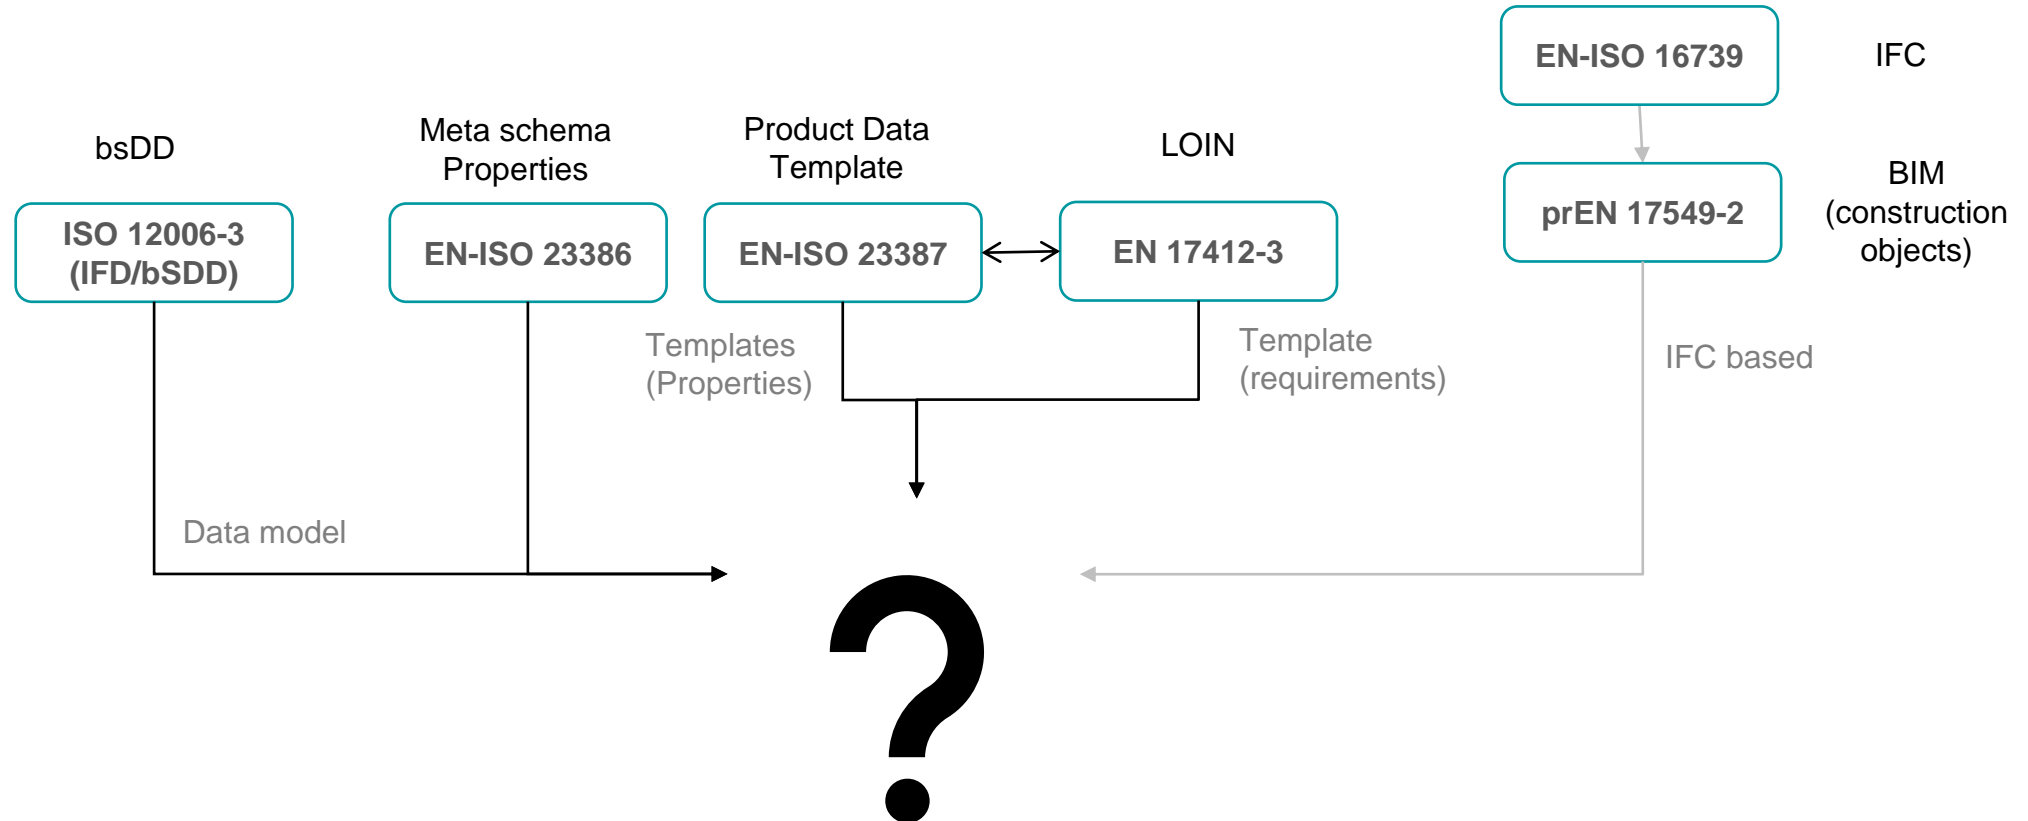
EN-ISO 16739

IFC

bsDD

Meta schema Properties

Product Data Template

LOIN

prEN 17549-2

BIM (construction objects)

ISO 12006-3 (IFD/bSDD)

EN-ISO 23386

EN-ISO 23387

EN 17412-3

Templates (Properties)

Template (requirements)

IFC based

Data model

?